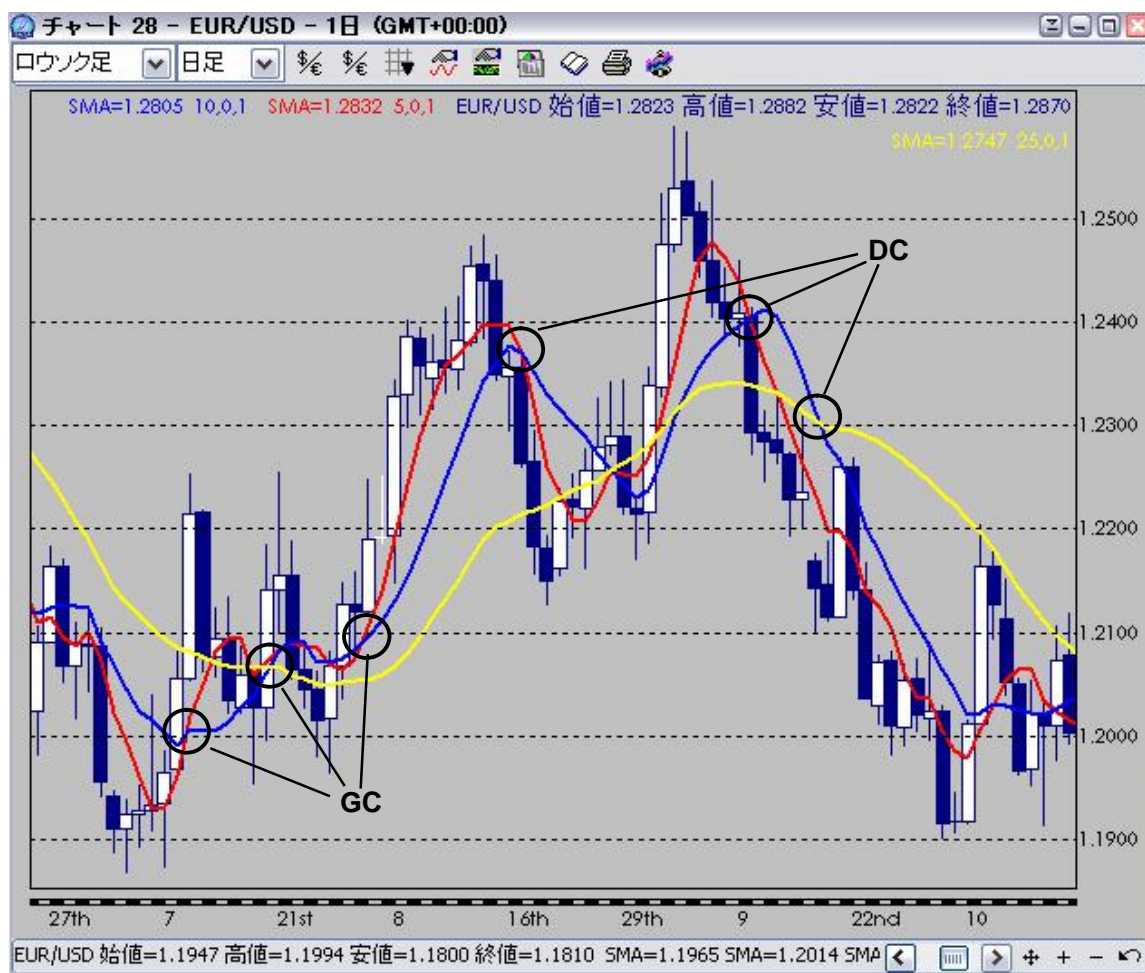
チャート 28 - EUR/USD - 1日 (GMT+00:00)

ロウソク足 日足

SMA=1.2805 10,0,1 SMA=1.2832 5,0,1 EUR/USD 始値=1.2823 高値=1.2882 安値=1.2822 終値=1.2870

SMA=1.2747 25,0,1

DC

GC

1.2500
1.2400
1.2300
1.2200
1.2100
1.2000
1.1900

27th 7 21st 8 16th 29th 9 22nd 10

EUR/USD 始値=1.1947 高値=1.1994 安値=1.1800 終値=1.1810 SMA=1.1965 SMA=1.2014 SMA